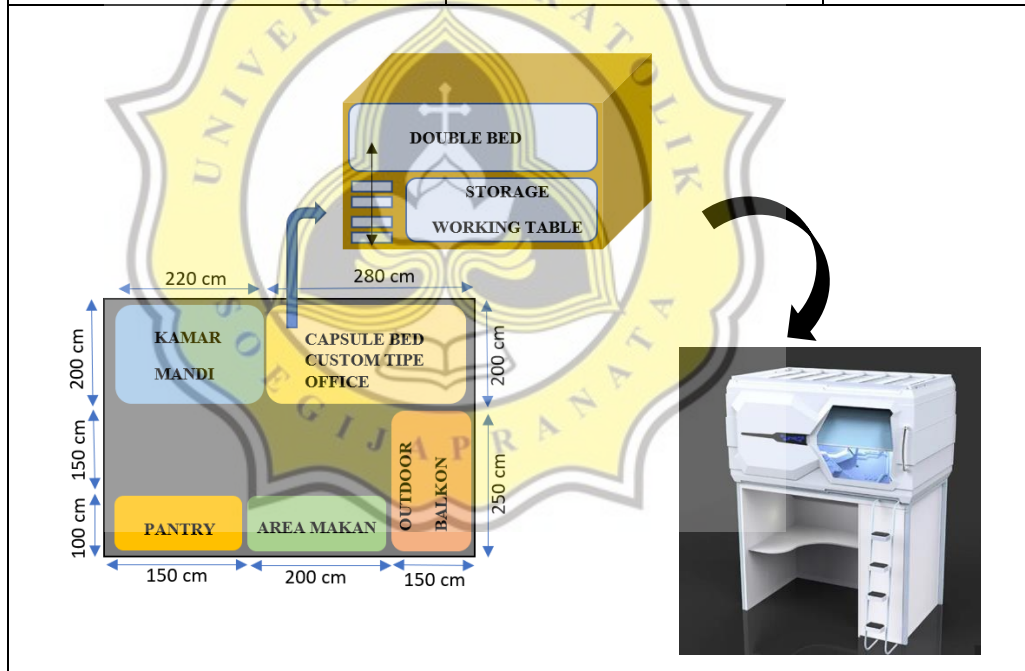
DOUBLE BED

STORAGE

WORKING TABLE

220 cm

280 cm

200 cm

KAMAR MANDI

CAPSULE BED CUSTOM TIPE OFFICE

200 cm

150 cm

OUTDOOR BALKON

250 cm

100 cm

PANTRY

AREA MAKAN

150 cm

200 cm

150 cm

UNIVERSITAS KATOLIK SOEGIJAPRANATA